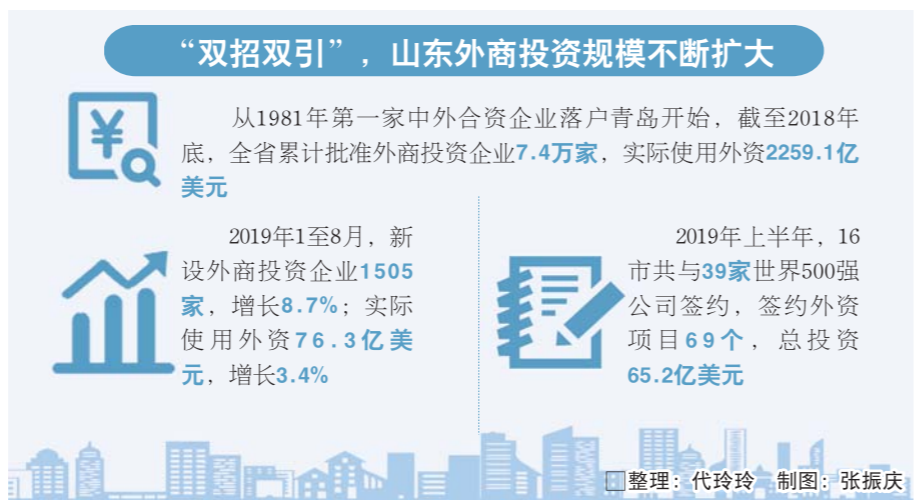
“双招双引”，山东外商投资规模不断扩大

从1981年第一家中外合资企业落户青岛开始，截至2018年底，全省累计批准外商投资企业7.4万家，实际使用外资2259.1亿美元

2019年1至8月，新设外商投资企业1505家，增长8.7%；实际使用外资76.3亿美元，增长3.4%

2019年上半年，16市共与39家世界500强公司签约，签约外资项目69个，总投资65.2亿美元

整理：代玲玲　制图：张振庆